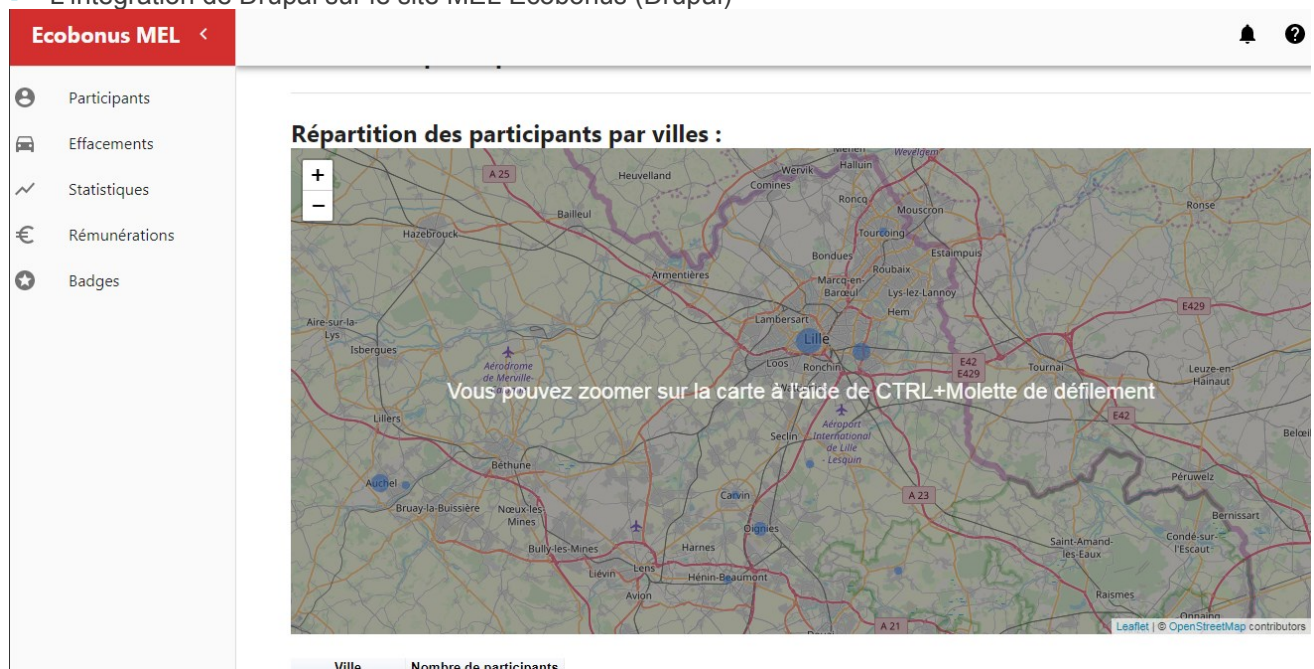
L'intégration de Drupal sur le site MEL Ecobonus (Drupal)

Ecobonus MEL <

Participants
Effacements
Statistiques
Rémunérations
Badges

Répartition des participants par villes :

+
−

A 25
Heuvelland
Wervik
Halluin
Wevelgem
Comines
Bailleul
Roncq
Mouscron
Ronse
Hazebrouck
Tourcoing
Bondues
Estaimpuis
Armentières
Roubaix
Marcq-en-Barœul
Lys-lez-Lannoy
Hem
E429
Lambersart
Aire-sur-la-Lys
Lille
Isbergues
Aérodrome de Merville
E42
E429
Tournai
Leuze-en-Hainaut
Loos
Ronchin
Vous pouvez zoomer sur la carte à l'aide de CTRL+Molette de défilement
Lillers
E42
Aéroport International de Lille - Lesquin
Seclin
Belœil
Béthune
Péruwelz
Auchel
Carvin
A 23
Bruay-la-Buissière
Nœux-les-Mines
Bernissart
Oignies
Saint-Amand-les-Eaux
Condé-sur-l'Escaut
Bully-les-Mines
Harnes
Liévin
Lens
Hénin-Beaumont
Avion
Raismes
A 21
Leaflet | © OpenStreetMap contributors

Ville
Nombre de participants